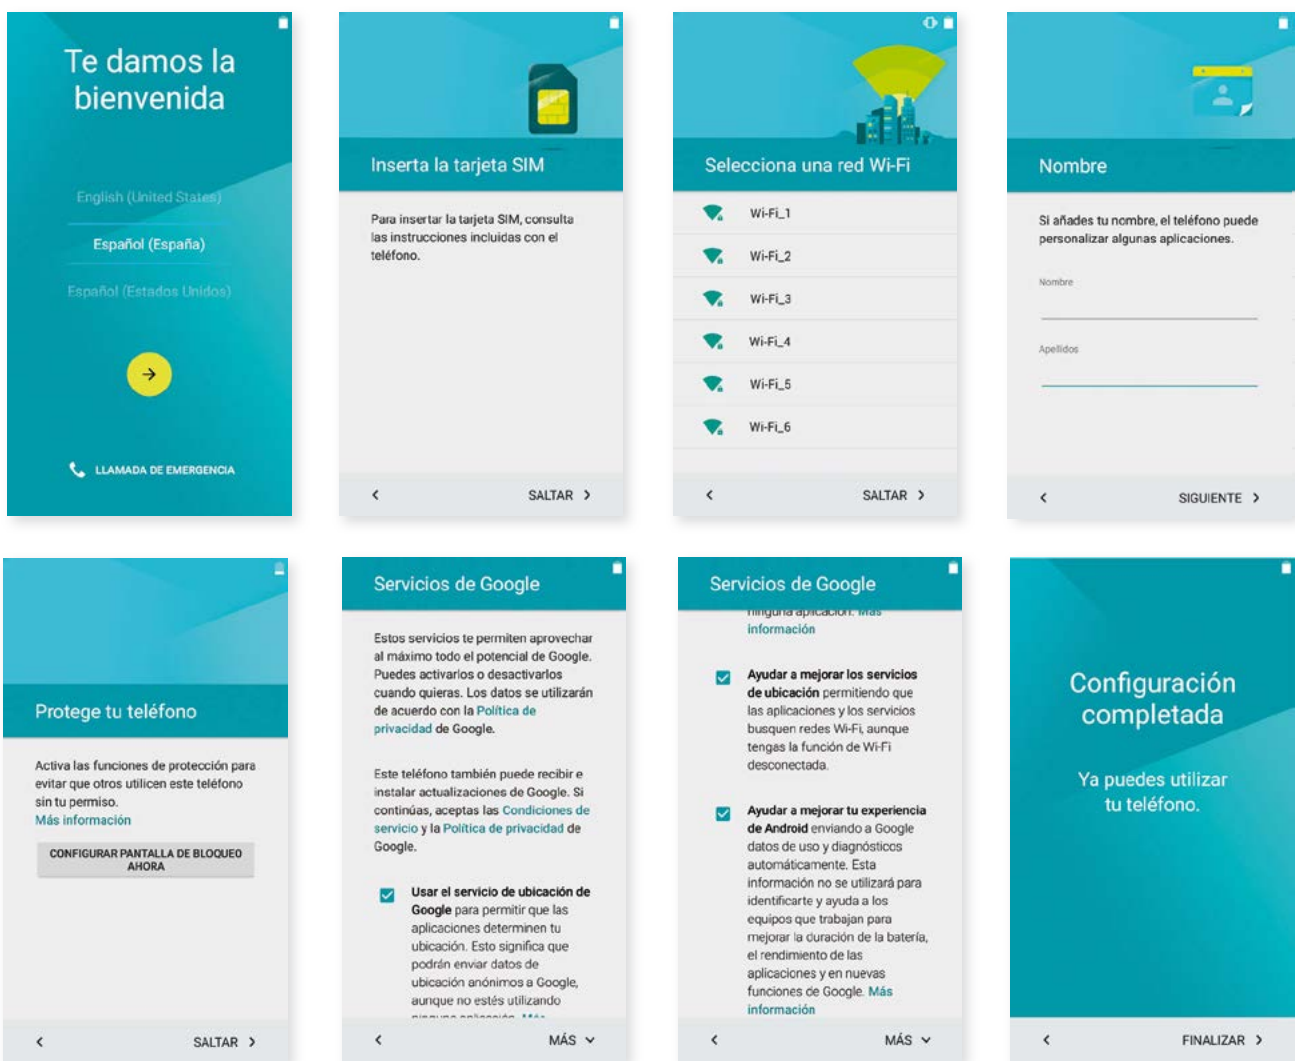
Te damos la bienvenida

English (United States)

Español (España)

Español (Estados Unidos)

LLAMADA DE EMERGENCIA

Inserta la tarjeta SIM

Para insertar la tarjeta SIM, consulta las instrucciones incluidas con el teléfono.

‹ SALTAR ›

Selecciona una red Wi-Fi

Wi-Fi_1

Wi-Fi_2

Wi-Fi_3

Wi-Fi_4

Wi-Fi_5

Wi-Fi_6

‹ SALTAR ›

Nombre

Si añades tu nombre, el teléfono puede personalizar algunas aplicaciones.

Nombre

Apellidos

‹ SIGUIENTE ›

Protege tu teléfono

Activa las funciones de protección para evitar que otros utilicen este teléfono sin tu permiso.
Más información

CONFIGURAR PANTALLA DE BLOQUEO AHORA

‹ SALTAR ›

Servicios de Google

Estos servicios te permiten aprovechar al máximo todo el potencial de Google. Puedes activarlos o desactivarlos cuando quieras. Los datos se utilizarán de acuerdo con la Política de privacidad de Google.

Este teléfono también puede recibir e instalar actualizaciones de Google. Si continúas, aceptas las Condiciones de servicio y la Política de privacidad de Google.

Usar el servicio de ubicación de Google para permitir que las aplicaciones determinen tu ubicación. Esto significa que podrán enviar datos de ubicación anónimos a Google, aunque no estés utilizando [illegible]

‹ MÁS ⌄

Servicios de Google

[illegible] información

Ayudar a mejorar los servicios de ubicación permitiendo que las aplicaciones y los servicios busquen redes Wi-Fi, aunque tengas la función de Wi-Fi desconectada.

Ayudar a mejorar tu experiencia de Android enviando a Google datos de uso y diagnósticos automáticamente. Esta información no se utilizará para identificarte y ayuda a los equipos que trabajan para mejorar la duración de la batería, el rendimiento de las aplicaciones y en nuevas funciones de Google. Más información

‹ MÁS ⌄

Configuración completada

Ya puedes utilizar tu teléfono.

‹ FINALIZAR ›